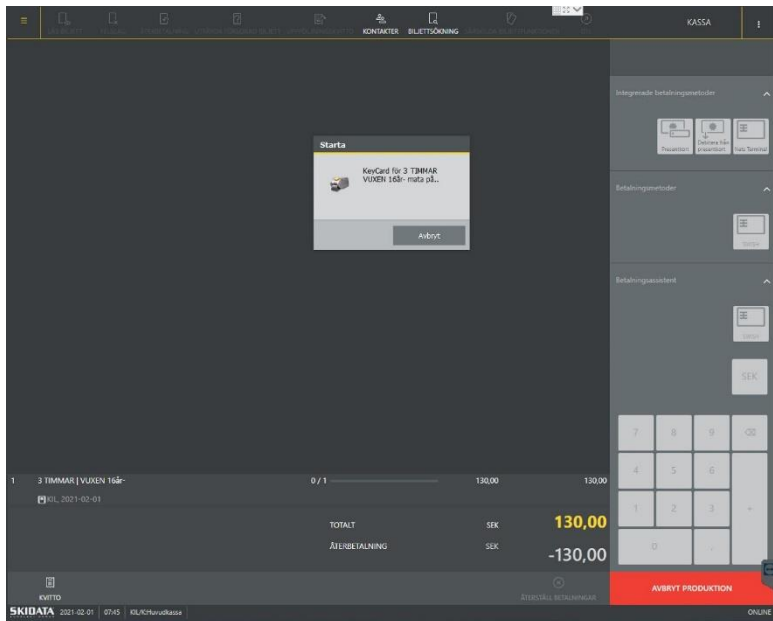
KONTAKTER BILJETTSÖKNING

KASSA

Starta

KeyCard för 3 TIMMAR VUXEN 16år- mata på...

Avbryt

Integrerade betalningsmetoder

Presentkort

Debitera från presentkort

Nets Terminal

Betalningsmetoder

Kontant

Betalningsassistent

Kontant

SEK

7 8 9

4 5 6

1 2 3

0

1 3 TIMMAR | VUXEN 16år- 0 / 1 130,00 130,00

KIL, 2021-02-01

TOTALT SEK 130,00

ÅTERBETALNING SEK -130,00

KVITTO

ÅTERSTÄLL BETALNINGAR

AVBRYT PRODUKTION

SKIDATA 2021-02-01 07:45 KIL/KIHuvudkassa

ONLINE